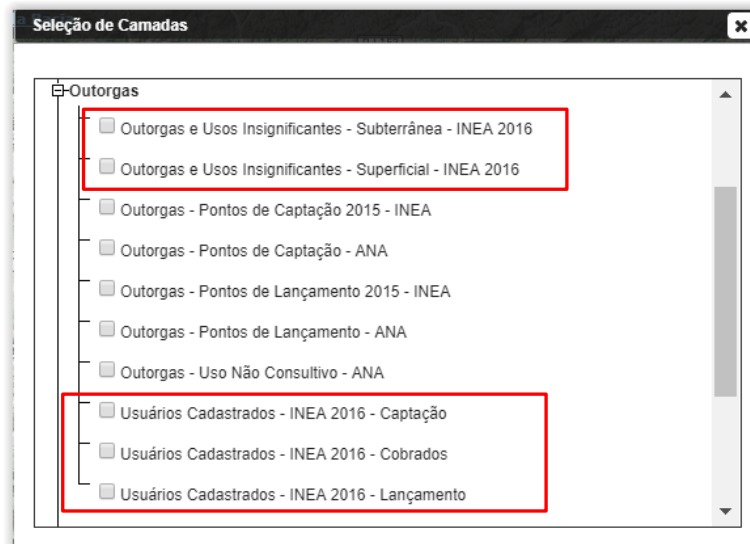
Seleção de Camadas

Outorgas

Outorgas e Usos Insignificantes - Subterrânea - INEA 2016

Outorgas e Usos Insignificantes - Superficial - INEA 2016

Outorgas - Pontos de Captação 2015 - INEA

Outorgas - Pontos de Captação - ANA

Outorgas - Pontos de Lançamento 2015 - INEA

Outorgas - Pontos de Lançamento - ANA

Outorgas - Uso Não Consultivo - ANA

Usuários Cadastrados - INEA 2016 - Captação

Usuários Cadastrados - INEA 2016 - Cobrados

Usuários Cadastrados - INEA 2016 - Lançamento